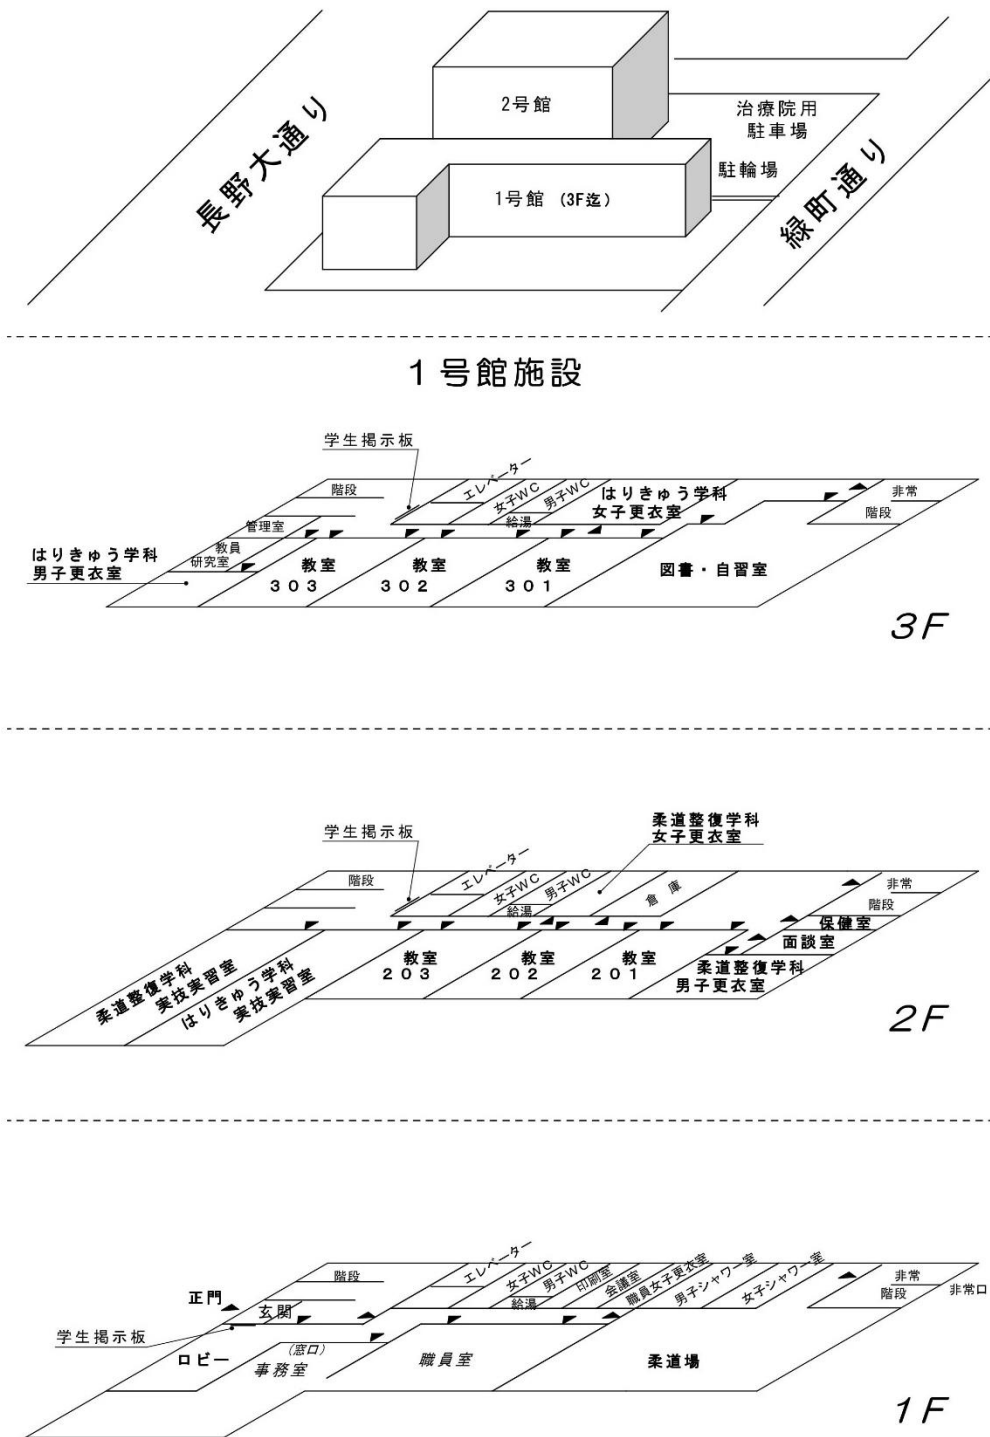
長野大通り

2号館

治療院用
駐車場

駐輪場

1号館 (3F迄)

緑町通り

1号館施設

学生掲示板
階段
エレベーター
女子WC
男子WC
給湯
はりきゅう学科
女子更衣室
非常
階段
管理室
教員
研究室
はりきゅう学科
男子更衣室
教室
303
教室
302
教室
301
図書・自習室

3F

学生掲示板
柔道整復学科
女子更衣室
階段
エレベーター
女子WC
男子WC
給湯
倉庫
非常
階段
保健室
面談室
柔道整復学科
実技実習室
はりきゅう学科
実技実習室
教室
203
教室
202
教室
201
柔道整復学科
男子更衣室

2F

階段
エレベーター
女子WC
男子WC
給湯
印刷室
会議室
職員女子更衣室
男子シャワー室
女子シャワー室
非常
階段
非常口
正門
玄関
学生掲示板
ロビー
(窓口)
事務室
職員室
柔道場

1F